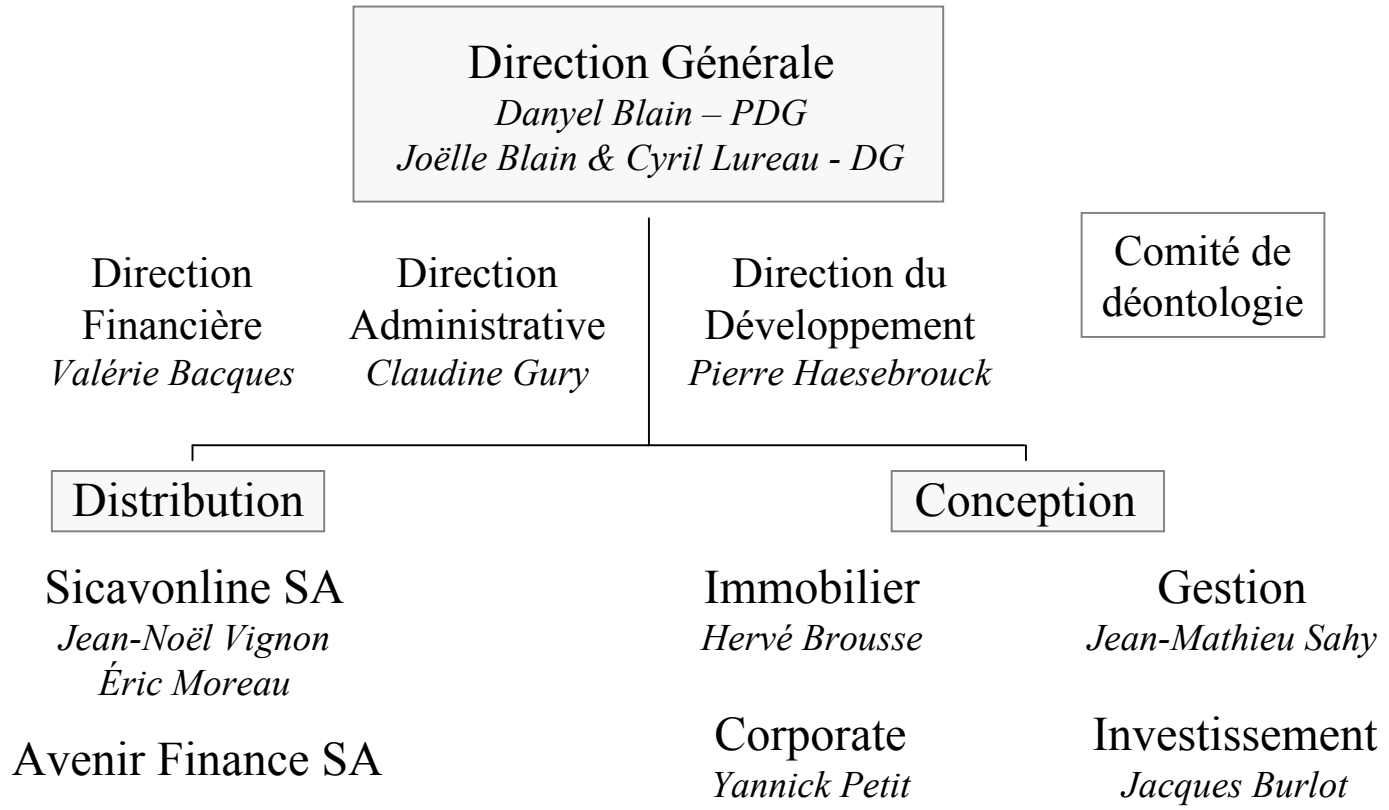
Direction Générale
Danyel Blain – PDG
Joëlle Blain & Cyril Lureau - DG

Direction Financière
Valérie Bacques

Direction Administrative
Claudine Gury

Direction du Développement
Pierre Haesebrouck

Comité de déontologie

Distribution

Sicavonline SA
Jean-Noël Vignon
Éric Moreau

Avenir Finance SA

Conception

Immobilier
Hervé Brousse

Gestion
Jean-Mathieu Sahy

Corporate
Yannick Petit

Investissement
Jacques Burlot